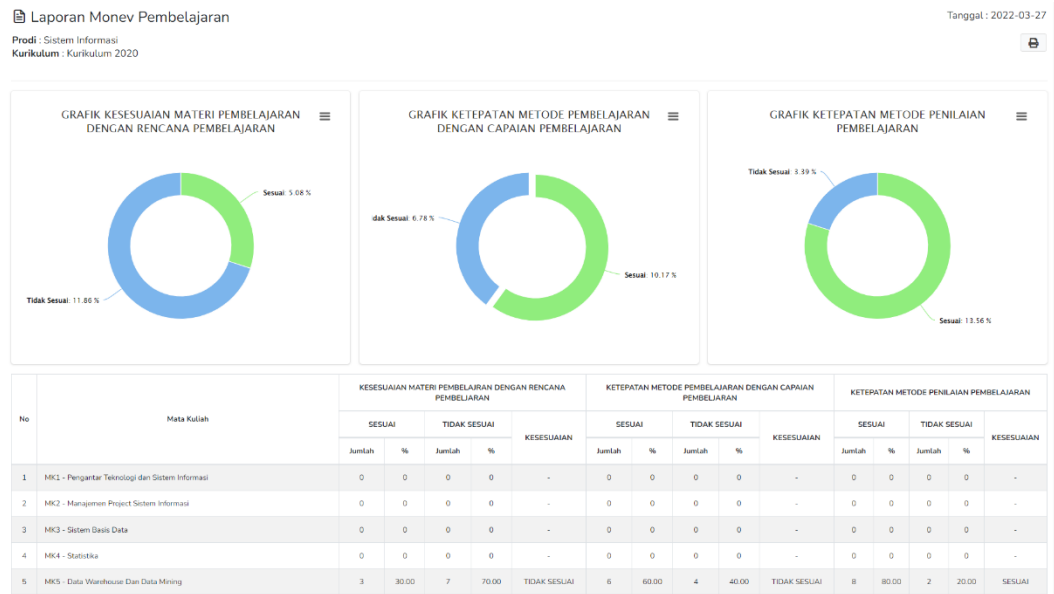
Laporan Monev Pembelajaran

Tanggal : 2022-03-27

Prodi : Sistem Informasi
Kurikulum : Kurikulum 2020

GRAFIK KESESUAIAN MATERI PEMBELAJARAN DENGAN RENCANA PEMBELAJARAN

Sesuai: 5.08 %
Tidak Sesuai: 11.86 %

GRAFIK KETEPATAN METODE PEMBELAJARAN DENGAN CAPAIAN PEMBELAJARAN

idak Sesuai: 6.78 %
Sesuai: 10.17 %

GRAFIK KETEPATAN METODE PENILAIAN PEMBELAJARAN

Tidak Sesuai: 3.39 %
Sesuai: 13.56 %

| No | Mata Kuliah | KESESUAIAN MATERI PEMBELAJARAN DENGAN RENCANA PEMBELAJARAN SESUAI Jumlah | % | TIDAK SESUAI Jumlah | % | KESESUAIAN | KETEPATAN METODE PEMBELAJARAN DENGAN CAPAIAN PEMBELAJARAN SESUAI Jumlah | % | TIDAK SESUAI Jumlah | % | KESESUAIAN | KETEPATAN METODE PENILAIAN PEMBELAJARAN SESUAI Jumlah | % | TIDAK SESUAI Jumlah | % | KESESUAIAN |
|---|---|---|---|---|---|---|---|---|---|---|---|---|---|---|---|---|
| 1 | MK1 - Pengantar Teknologi dan Sistem Informasi | 0 | 0 | 0 | 0 | - | 0 | 0 | 0 | 0 | - | 0 | 0 | 0 | 0 | - |
| 2 | MK2 - Manajemen Project Sistem Informasi | 0 | 0 | 0 | 0 | - | 0 | 0 | 0 | 0 | - | 0 | 0 | 0 | 0 | - |
| 3 | MK3 - Sistem Basis Data | 0 | 0 | 0 | 0 | - | 0 | 0 | 0 | 0 | - | 0 | 0 | 0 | 0 | - |
| 4 | MK4 - Statistika | 0 | 0 | 0 | 0 | - | 0 | 0 | 0 | 0 | - | 0 | 0 | 0 | 0 | - |
| 5 | MK5 - Data Warehouse Dan Data Mining | 3 | 30.00 | 7 | 70.00 | TIDAK SESUAI | 6 | 60.00 | 4 | 40.00 | TIDAK SESUAI | 8 | 80.00 | 2 | 20.00 | SESUAI |